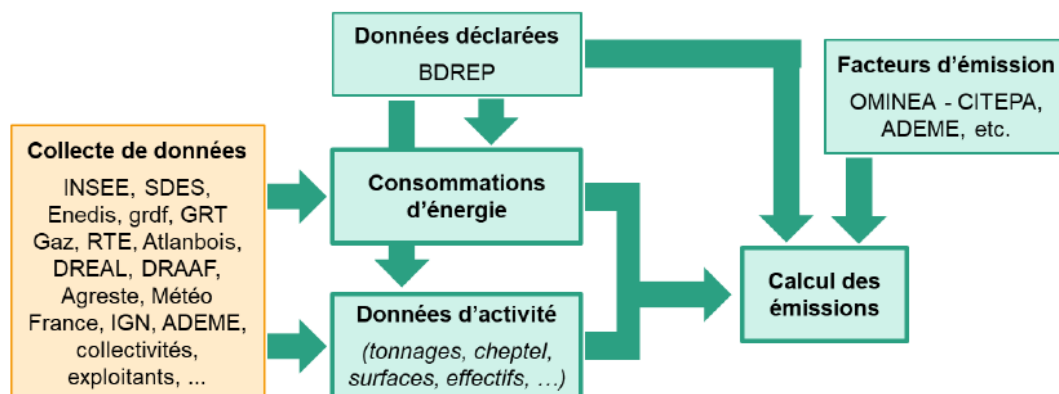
Données déclarées
BDREP

Facteurs d'émission
OMINEA - CITEPA, ADEME, etc.

Collecte de données
INSEE, SDES, Enedis, grdf, GRT Gaz, RTE, Atlanbois, DREAL, DRAAF, Agreste, Météo France, IGN, ADEME, collectivités, exploitants, ...

Consommations d'énergie

Données d'activité
(tonnages, cheptel, surfaces, effectifs, …)

Calcul des émissions